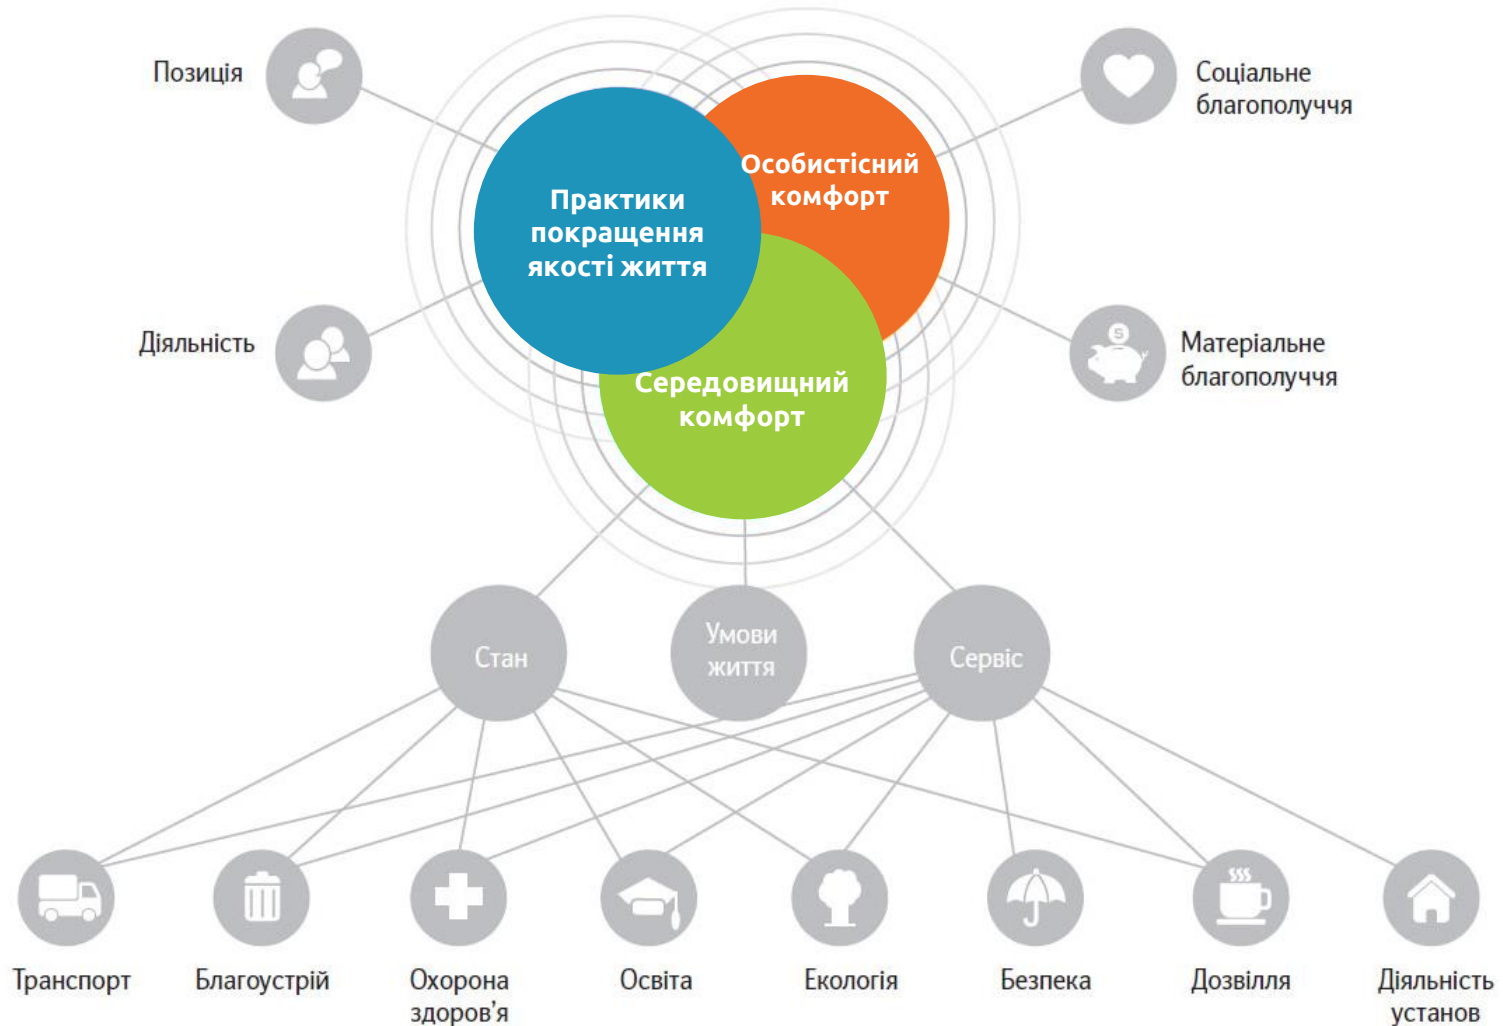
Позиція

Соціальне благополуччя

Практики покращення якості життя

Особистісний комфорт

Діяльність

Матеріальне благополуччя

Середовищний комфорт

Стан

Умови життя

Сервіс

Транспорт

Благоустрій

Охорона здоров'я

Освіта

Екологія

Безпека

Дозвілля

Діяльність установ